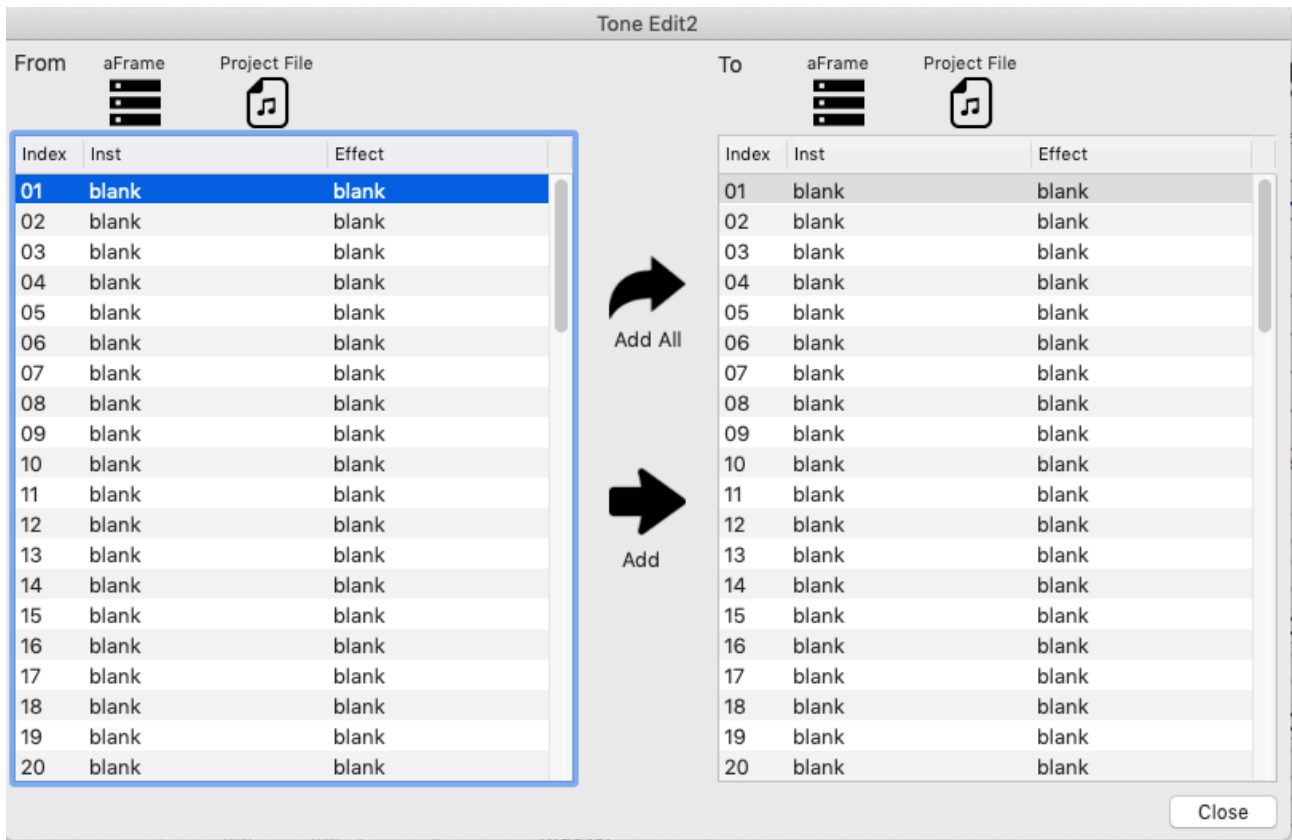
Tone Edit2

From aFrame Project File

| Index | Inst | Effect |
|---|---|---|
| 01 | blank | blank |
| 02 | blank | blank |
| 03 | blank | blank |
| 04 | blank | blank |
| 05 | blank | blank |
| 06 | blank | blank |
| 07 | blank | blank |
| 08 | blank | blank |
| 09 | blank | blank |
| 10 | blank | blank |
| 11 | blank | blank |
| 12 | blank | blank |
| 13 | blank | blank |
| 14 | blank | blank |
| 15 | blank | blank |
| 16 | blank | blank |
| 17 | blank | blank |
| 18 | blank | blank |
| 19 | blank | blank |
| 20 | blank | blank |

Add All

Add

To aFrame Project File

| Index | Inst | Effect |
|---|---|---|
| 01 | blank | blank |
| 02 | blank | blank |
| 03 | blank | blank |
| 04 | blank | blank |
| 05 | blank | blank |
| 06 | blank | blank |
| 07 | blank | blank |
| 08 | blank | blank |
| 09 | blank | blank |
| 10 | blank | blank |
| 11 | blank | blank |
| 12 | blank | blank |
| 13 | blank | blank |
| 14 | blank | blank |
| 15 | blank | blank |
| 16 | blank | blank |
| 17 | blank | blank |
| 18 | blank | blank |
| 19 | blank | blank |
| 20 | blank | blank |

Close